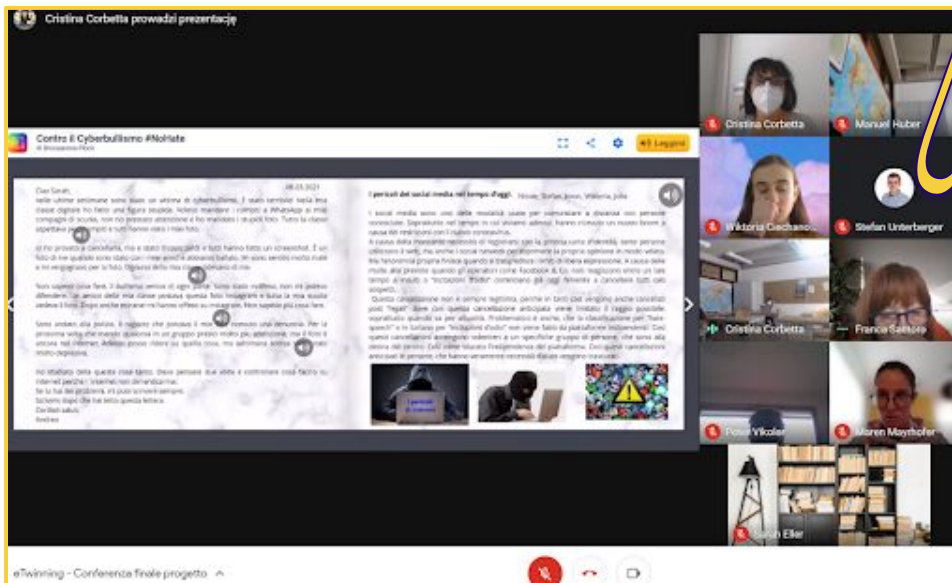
Cristina Corbetta prowadzi prezentację

Contro il Cyberbullismo #NoHate

Leggere

08.03.2021

Caro Sarah,

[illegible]

I pericoli dei social media nel tempo d'oggi.

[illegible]

Cristina Corbetta

Manuel Huber

Wiktoria Ciechano...

Stefan Unterberger

Cristina Corbetta

Franca Sassola

Peter Vikoler

Maren Mayrhofer

Sarah Eller

eTwinning - Conferenza finale progetto